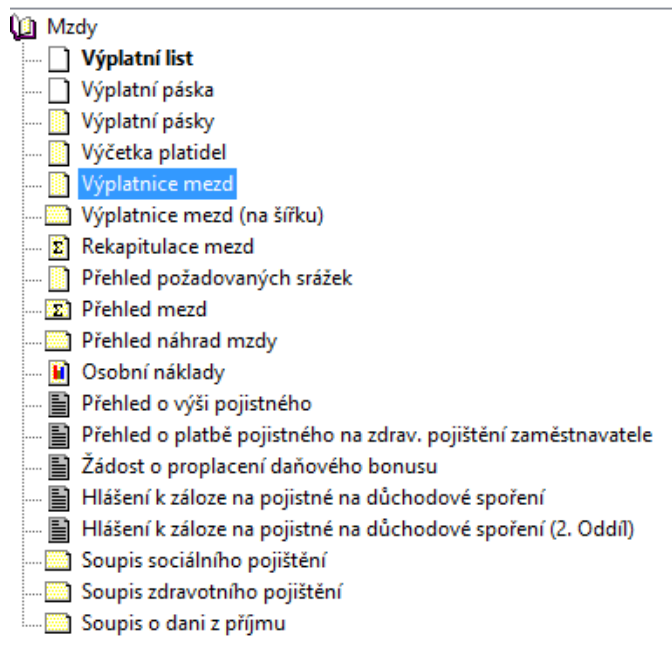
Mzdy
Výplatní list
Výplatní páska
Výplatní pásky
Výčetka platidel
Výplatnice mezd
Výplatnice mezd (na šířku)
Rekapitulace mezd
Přehled požadovaných srážek
Přehled mezd
Přehled náhrad mzdy
Osobní náklady
Přehled o výši pojistného
Přehled o platbě pojistného na zdrav. pojištění zaměstnavatele
Žádost o proplacení daňového bonusu
Hlášení k záloze na pojistné na důchodové spoření
Hlášení k záloze na pojistné na důchodové spoření (2. Oddíl)
Soupis sociálního pojištění
Soupis zdravotního pojištění
Soupis o dani z příjmu